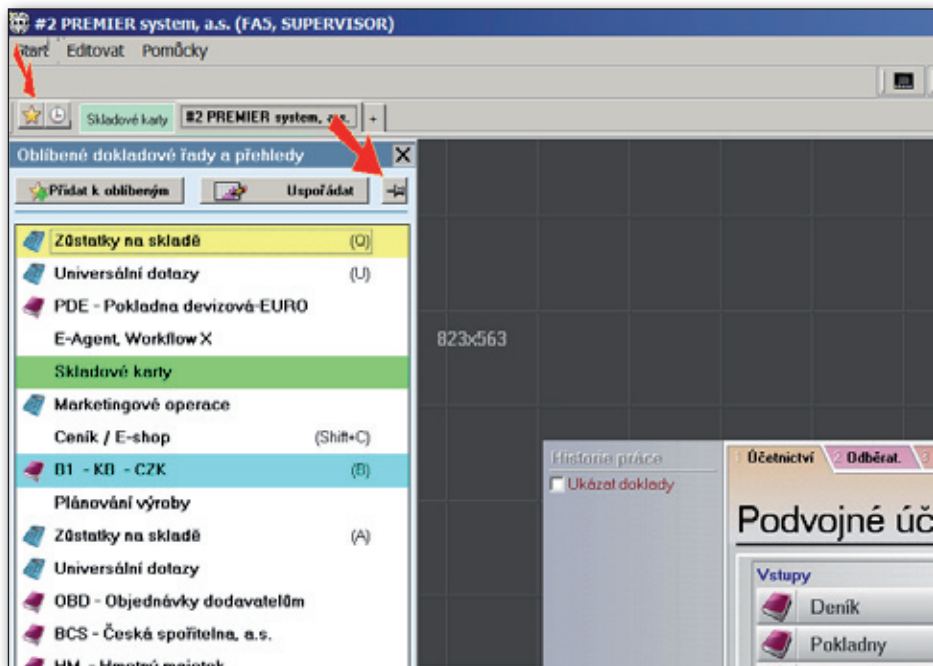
#2 PREMIER system, a.s. (FA5, SUPERVISOR)

Start Editovat Pomůcky

Skladové karty #2 PREMIER system, a.s. +

Oblíbené dokladové řady a přehledy

Přidat k oblíbeným Uspořádat

Zůstatky na skladě (Q)
Universální dotazy (U)
PDE - Pokladna devizová-EURO
E-Agent, Workflow X
Skladové karty
Marketingové operace
Ceník / E-shop (Shift+C)
B1 - KB - CZK (B)
Plánování výroby
Zůstatky na skladě (A)
Universální dotazy
OBD - Objednávky dodavatelům
BCS - Česká spořitelna, a.s.
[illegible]

823x563

Historie práce
Ukázat doklady

Účetnictví 2 Odběrat. 3

Podvojné úč

Vstupy
Deník
Pokladny